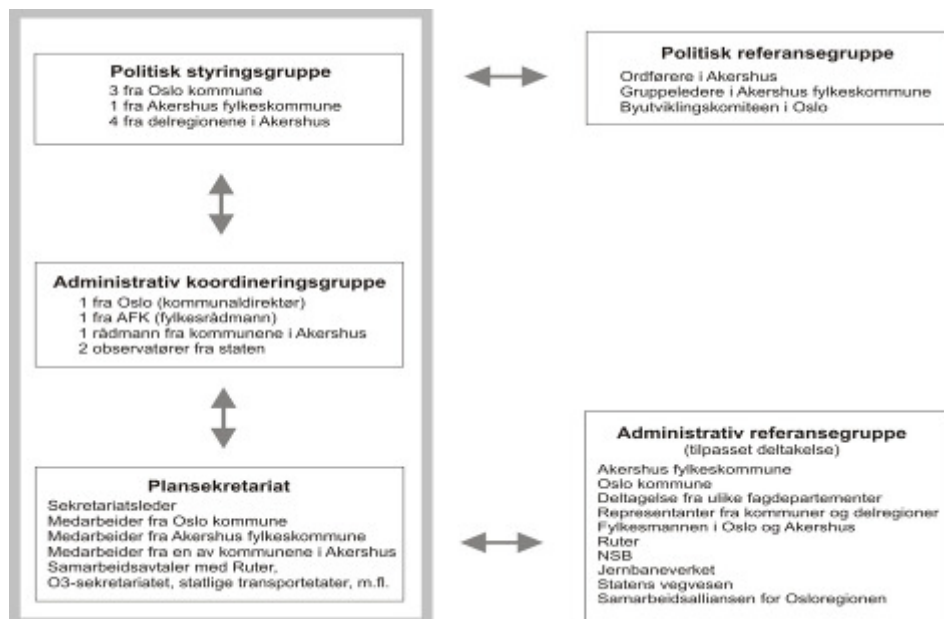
Politisk styringsgruppe
3 fra Oslo kommune
1 fra Akershus fylkeskommune
4 fra delregionene i Akershus

Politisk referansegruppe
Ordførere i Akershus
Gruppeledere i Akershus fylkeskommune
Byutviklingskomiteen i Oslo

Administrativ koordineringsgruppe
1 fra Oslo (kommunaldirektør)
1 fra AFK (fylkesrådmann)
1 rådmann fra kommunene i Akershus
2 observatører fra staten

Plansekretariat
Sekretariatsleder
Medarbeider fra Oslo kommune
Medarbeider fra Akershus fylkeskommune
Medarbeider fra en av kommunene i Akershus
Samarbeidsavtaler med Ruter, O3-sekretariatet, statlige transportetater, m.fl.

Administrativ referansegruppe
(tilpasset deltakelse)
Akershus fylkeskommune
Oslo kommune
Deltagelse fra ulike fagdepartementer
Representanter fra kommuner og delregioner
Fylkesmannen i Oslo og Akershus
Ruter
NSB
Jernbaneverket
Statens vegvesen
Samarbeidsalliansen for Osloregionen